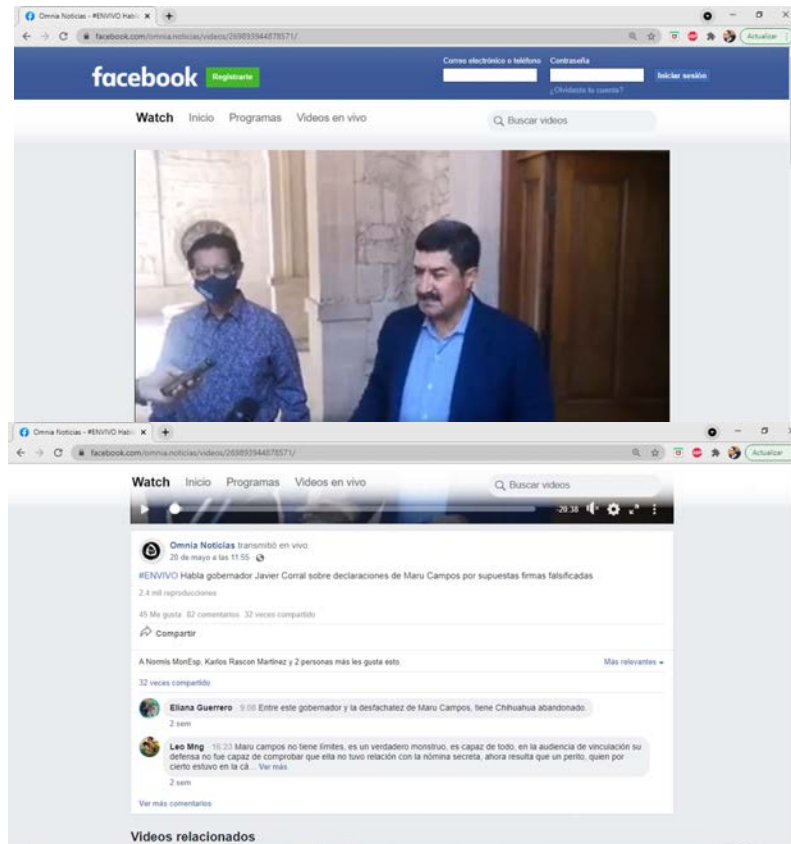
Omnia Noticias - #ENVIVO Habl ×
facebook.com/omnia.noticias/videos/269893944878571/
Actualizar

facebook Registrarte
Correo electrónico o teléfono Contraseña
Iniciar sesión
¿Olvidaste tu cuenta?

Watch Inicio Programas Videos en vivo
Buscar videos

Omnia Noticias - #ENVIVO Habl ×
facebook.com/omnia.noticias/videos/269893944878571/
Actualizar

Watch Inicio Programas Videos en vivo
Buscar videos

-29:38

Omnia Noticias transmitió en vivo.
20 de mayo a las 11:55

#ENVIVO Habla gobernador Javier Corral sobre declaraciones de Maru Campos por supuestas firmas falsificadas

2.4 mil reproducciones

45 Me gusta 82 comentarios 32 veces compartido

Compartir

A Normis MonEsp, Kailos Rascon Martinez y 2 personas más les gusta esto.
Más relevantes

32 veces compartido

Eliana Guerrero · 9:08 Entre este gobernador y la desfachatez de Maru Campos, tiene Chihuahua abandonado.
2 sem

Leo Mng · 16:23 Maru campos no tiene limites, es un verdadero monstruo, es capaz de todo, en la audiencia de vinculación su defensa no fue capaz de comprobar que ella no tuvo relación con la nómina secreta, ahora resulta que un perito, quien por cierto estuvo en la cá... Ver más
2 sem

Ver más comentarios

Videos relacionados